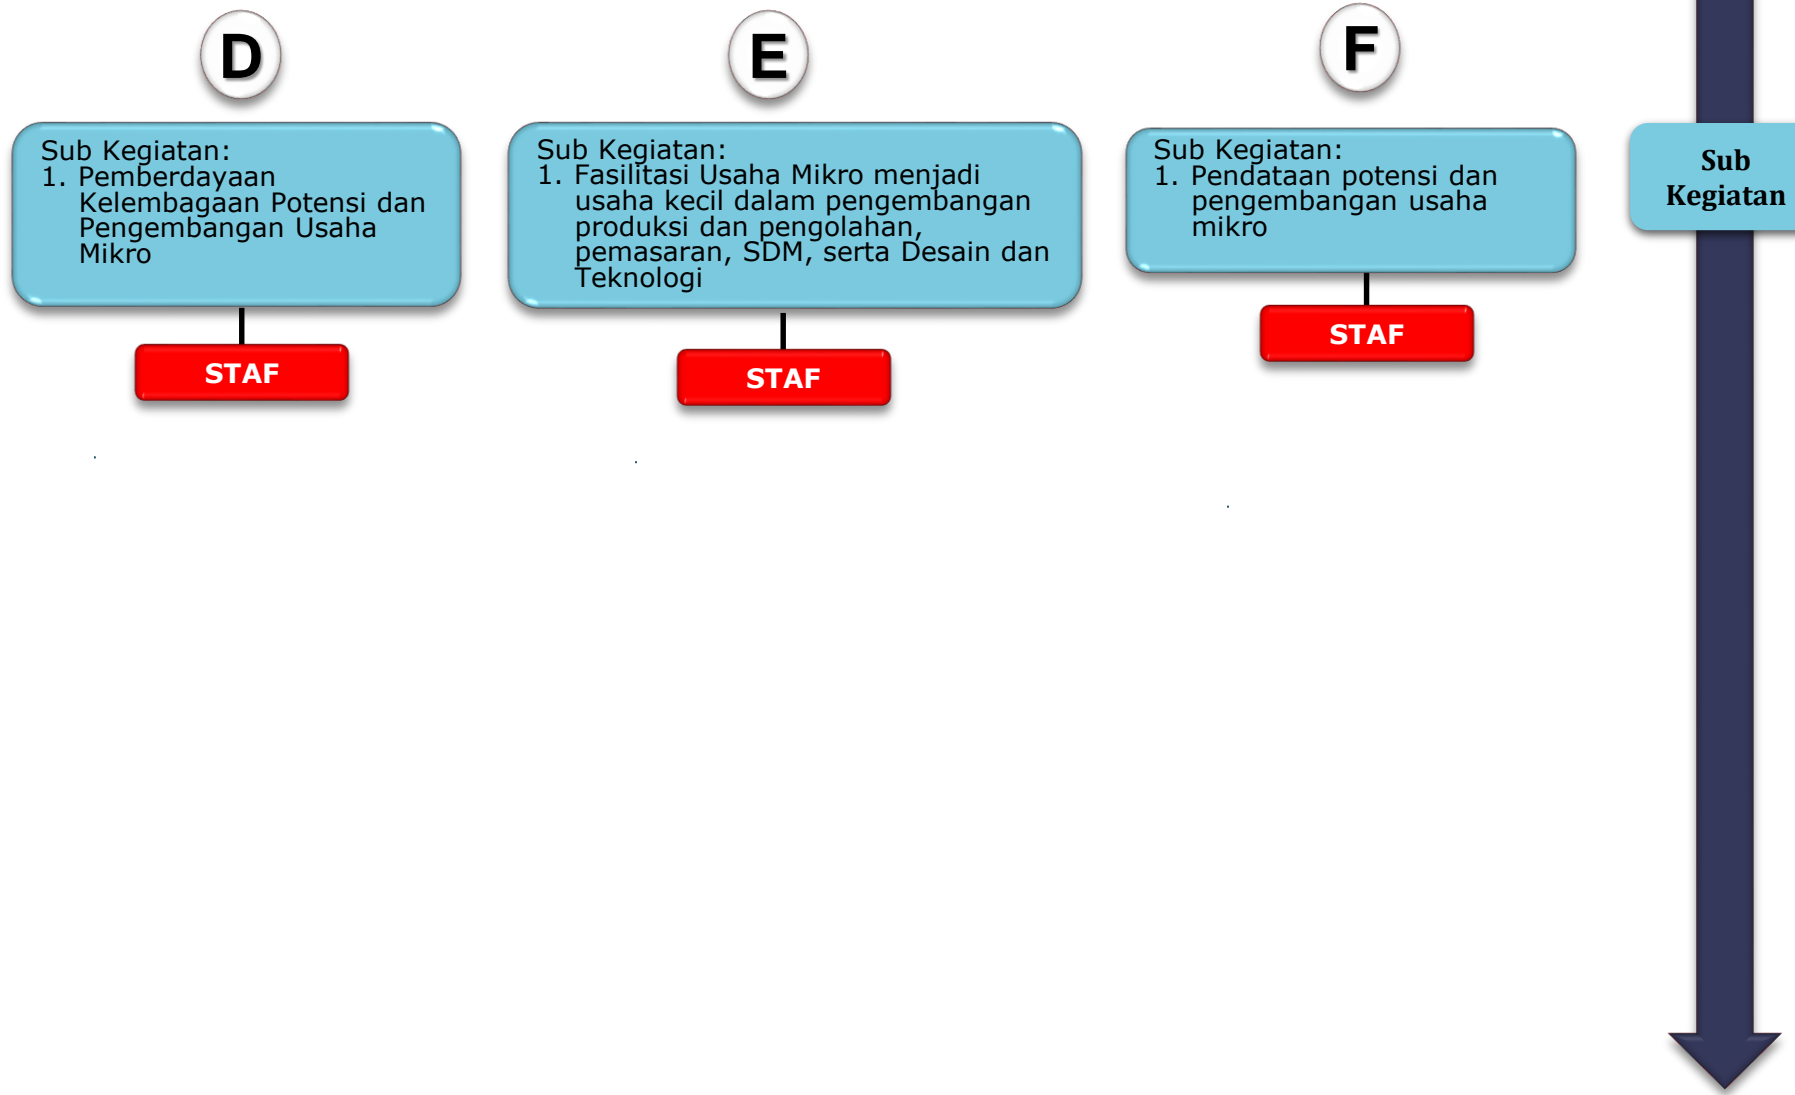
D

Sub Kegiatan:
1. Pemberdayaan Kelembagaan Potensi dan Pengembangan Usaha Mikro

STAF

E

Sub Kegiatan:
1. Fasilitasi Usaha Mikro menjadi usaha kecil dalam pengembangan produksi dan pengolahan, pemasaran, SDM, serta Desain dan Teknologi

STAF

F

Sub Kegiatan:
1. Pendataan potensi dan pengembangan usaha mikro

STAF

Sub Kegiatan